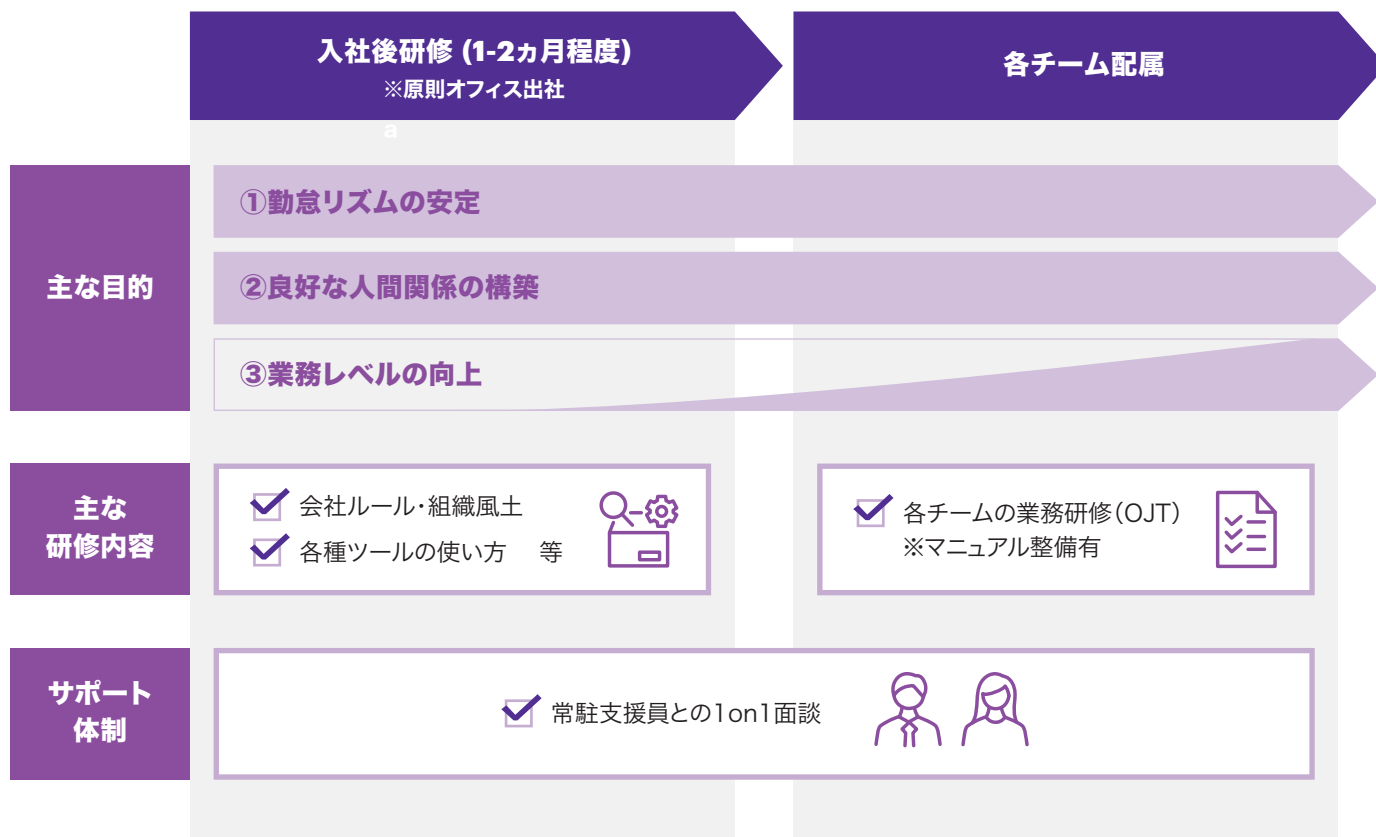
入社後研修 (1-2ヵ月程度)
※原則オフィス出社

a

各チーム配属

主な目的

①勤怠リズムの安定

②良好な人間関係の構築

③業務レベルの向上

主な研修内容

会社ルール・組織風土
各種ツールの使い方　等

各チームの業務研修(OJT)
※マニュアル整備有

サポート体制

常駐支援員との1on1面談